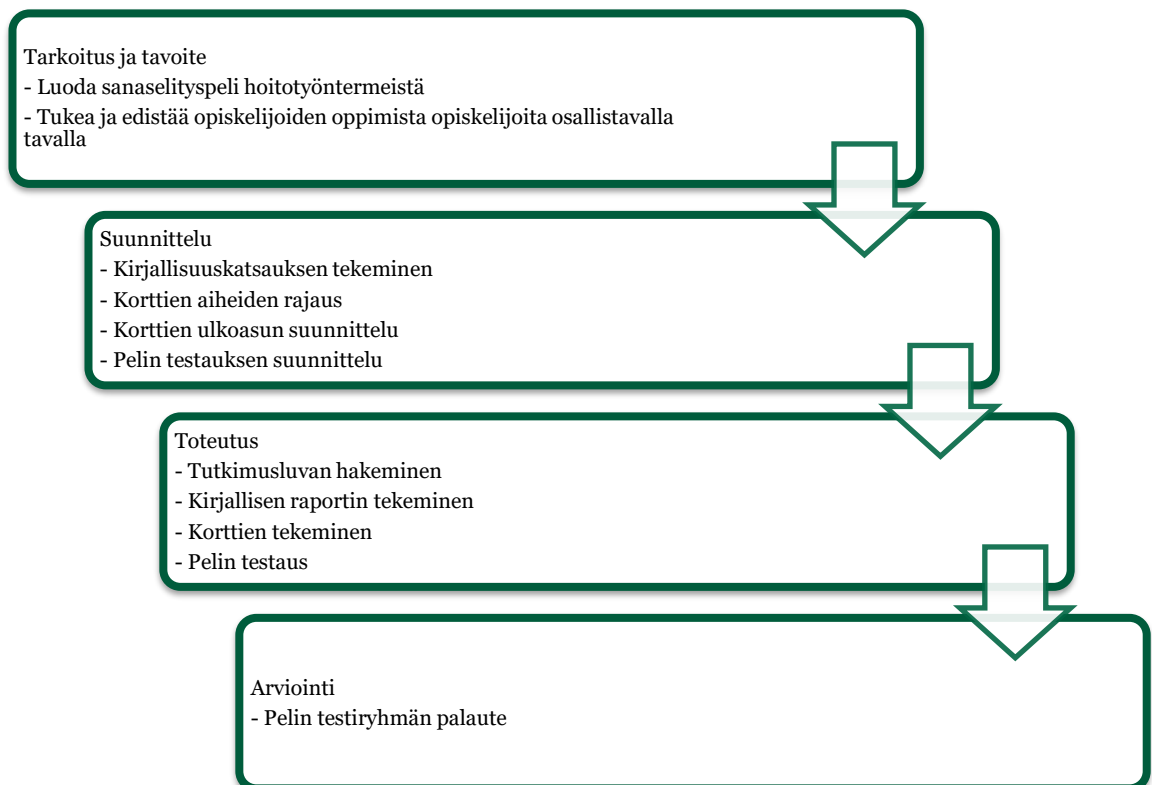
Tarkoitus ja tavoite
- Luoda sanaselityspeli hoitotyöntermeistä
- Tukea ja edistää opiskelijoiden oppimista opiskelijoita osallistavalla tavalla

Suunnittelu
- Kirjallisuuskatsauksen tekeminen
- Korttien aiheiden rajaus
- Korttien ulkoasun suunnittelu
- Pelin testauksen suunnittelu

Toteutus
- Tutkimusluvan hakeminen
- Kirjallisen raportin tekeminen
- Korttien tekeminen
- Pelin testaus

Arviointi
- Pelin testiryhmän palaute